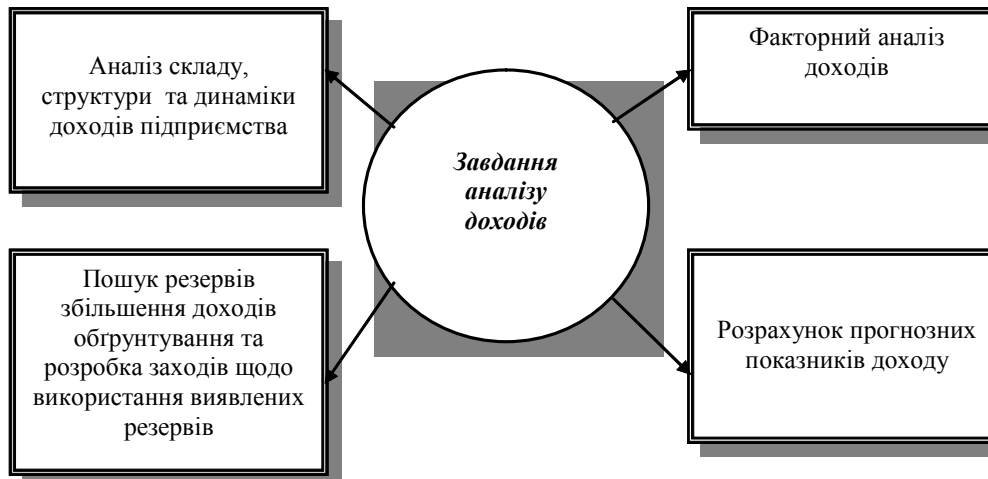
Аналіз складу, структури та динаміки доходів підприємства

Факторний аналіз доходів

Завдання аналізу доходів

Пошук резервів збільшення доходів обгрунтування та розробка заходів щодо використання виявлених резервів

Розрахунок прогнозних показників доходу